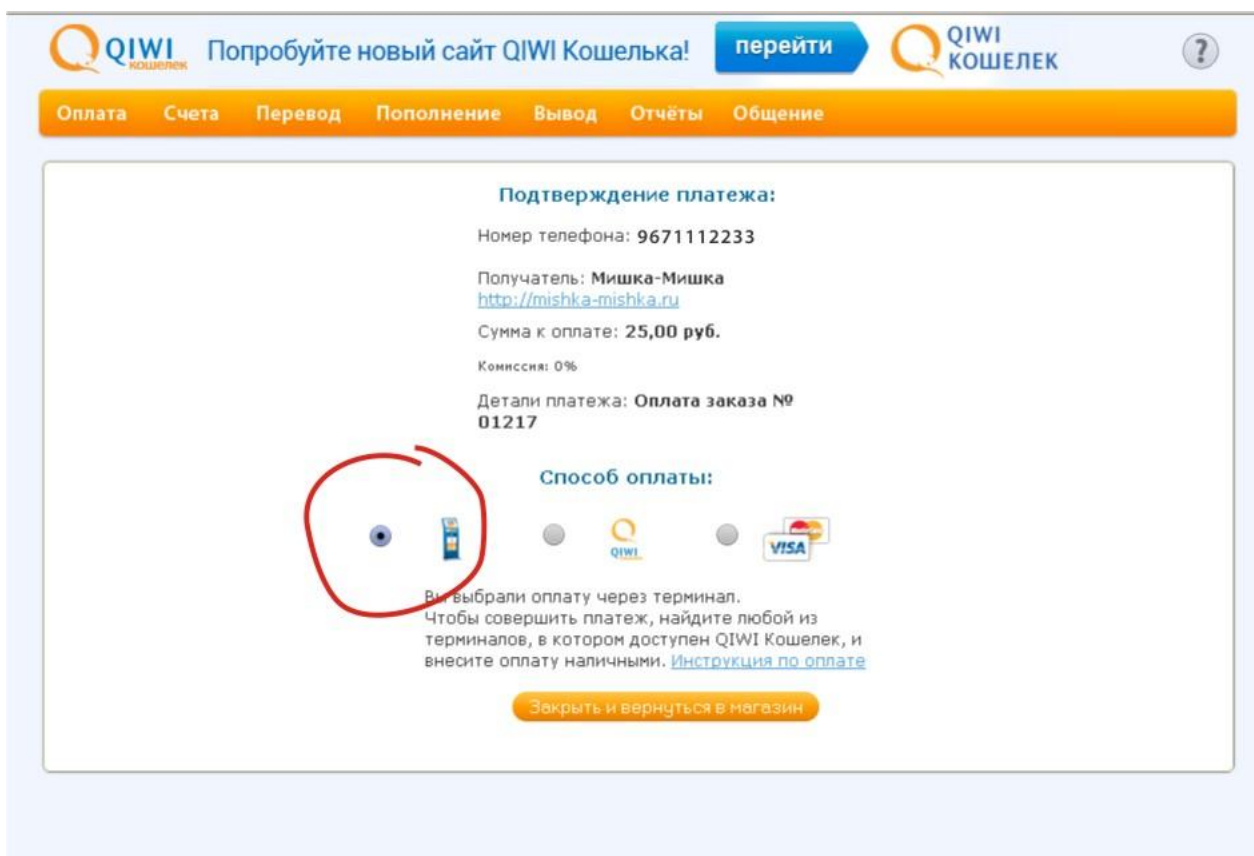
QIWI кошелек Попробуйте новый сайт QIWI Кошелька! перейти QIWI КОШЕЛЕК ?

Оплата Счета Перевод Пополнение Вывод Отчёты Общение

Подтверждение платежа:

Номер телефона: 9671112233

Получатель: Мишка-Мишка
http://mishka-mishka.ru

Сумма к оплате: 25,00 руб.

Комиссия: 0%

Детали платежа: Оплата заказа № 01217

Способ оплаты:

QIWI VISA

Вы выбрали оплату через терминал.
Чтобы совершить платеж, найдите любой из терминалов, в котором доступен QIWI Кошелек, и внесите оплату наличными. Инструкция по оплате

Закрыть и вернуться в магазин